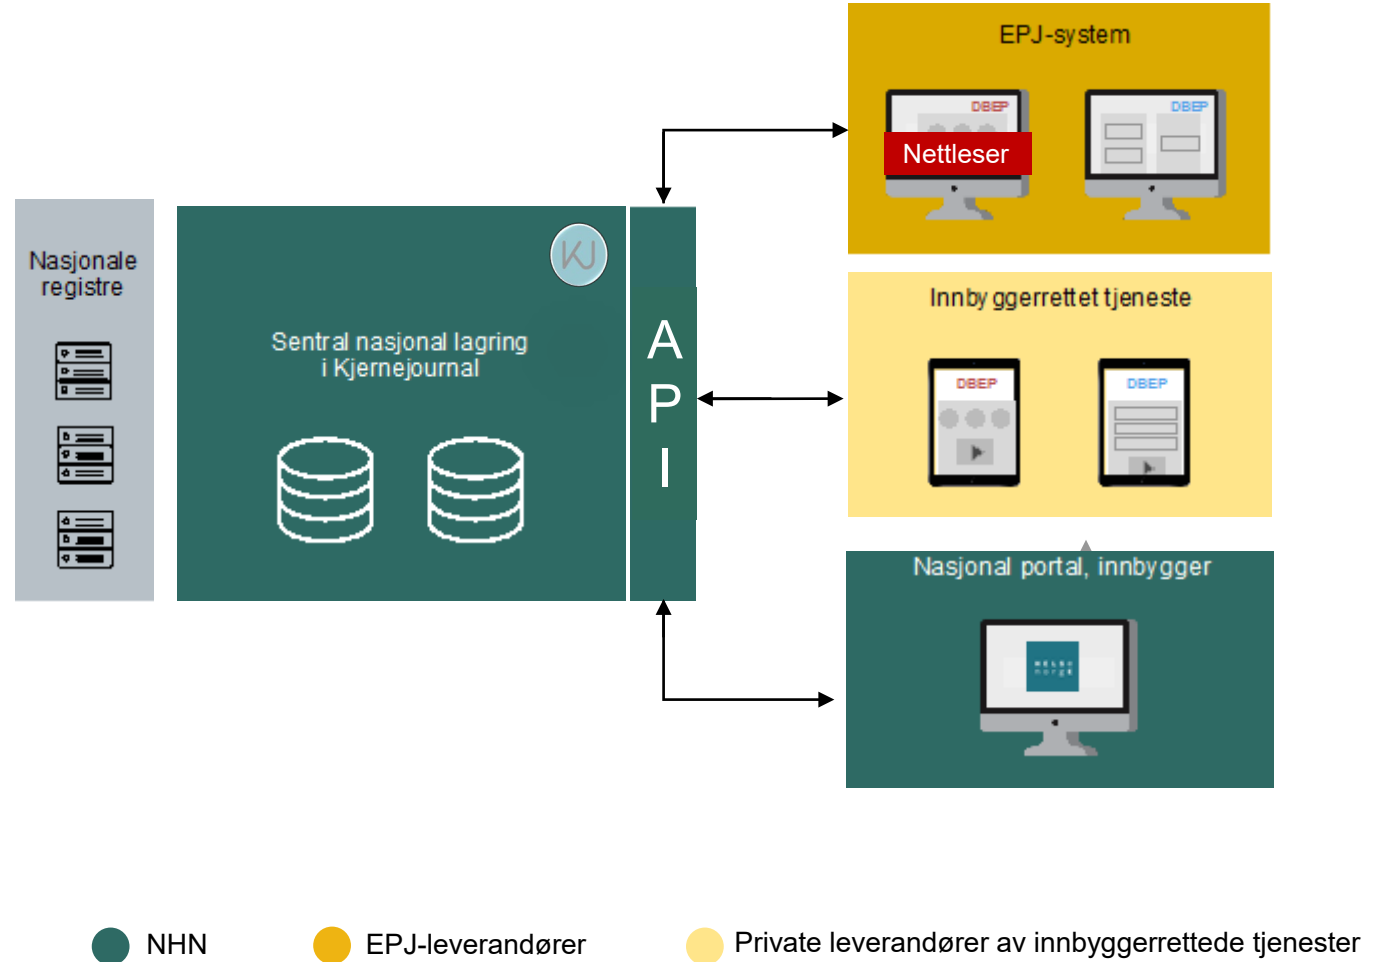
Nasjonale registre

KJ

Sentral nasjonal lagring i Kjernejournal

API

EPJ-system

DBEP

Nettleser

DBEP

Innbyggerrettet tjeneste

DBEP

DBEP

Nasjonal portal, innbygger

helse norge

NHN

EPJ-leverandører

Private leverandører av innbyggerrettede tjenester